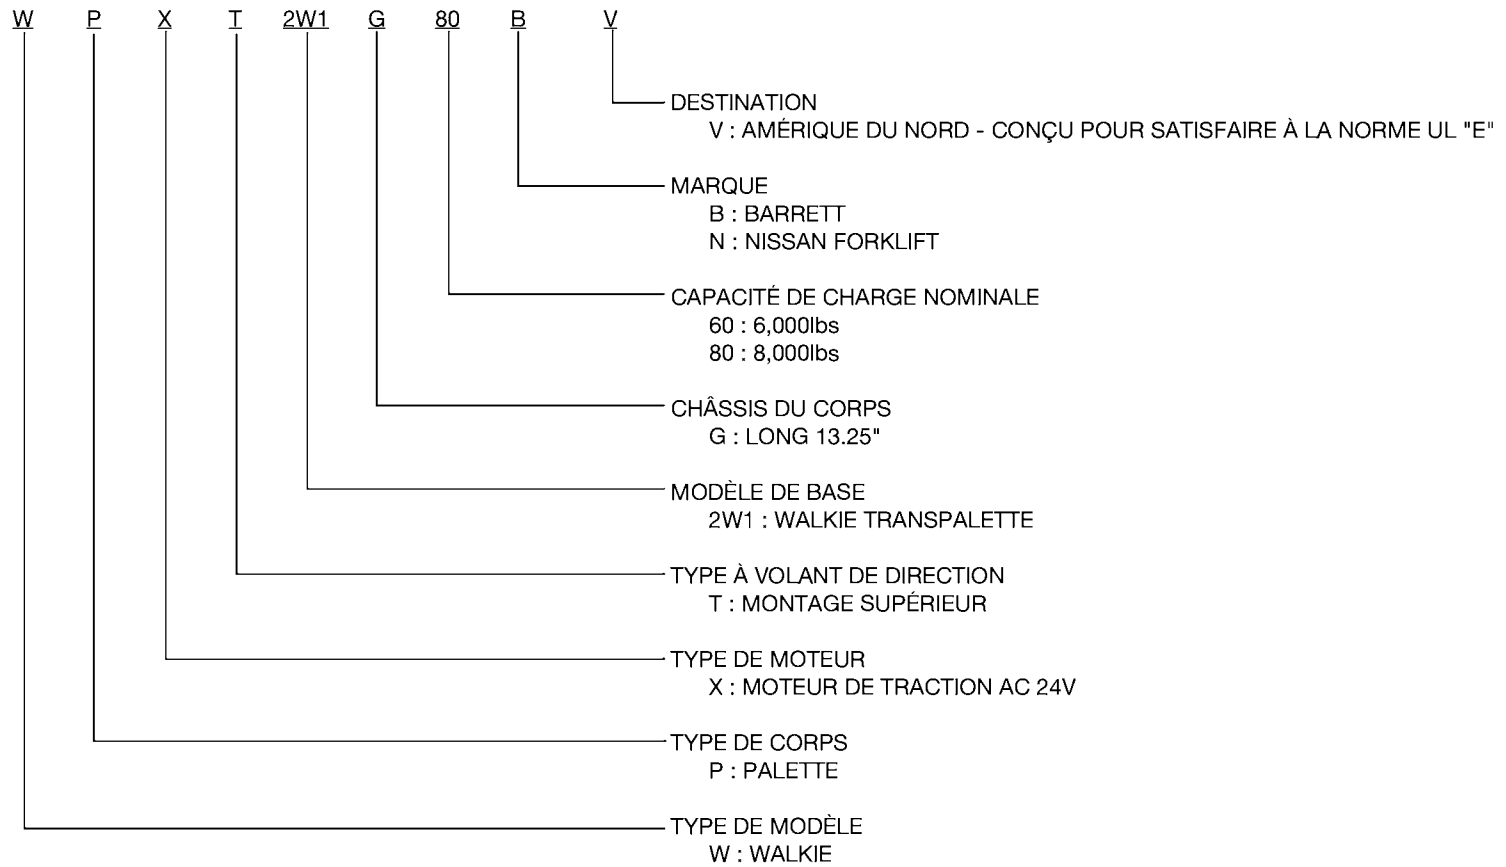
W P X T 2W1 G 80 B V

DESTINATION
V : AMÉRIQUE DU NORD - CONÇU POUR SATISFAIRE À LA NORME UL "E"

MARQUE
B : BARRETT
N : NISSAN FORKLIFT

CAPACITÉ DE CHARGE NOMINALE
60 : 6,000lbs
80 : 8,000lbs

CHÂSSIS DU CORPS
G : LONG 13.25"

MODÈLE DE BASE
2W1 : WALKIE TRANSPALETTE

TYPE À VOLANT DE DIRECTION
T : MONTAGE SUPÉRIEUR

TYPE DE MOTEUR
X : MOTEUR DE TRACTION AC 24V

TYPE DE CORPS
P : PALETTE

TYPE DE MODÈLE
W : WALKIE